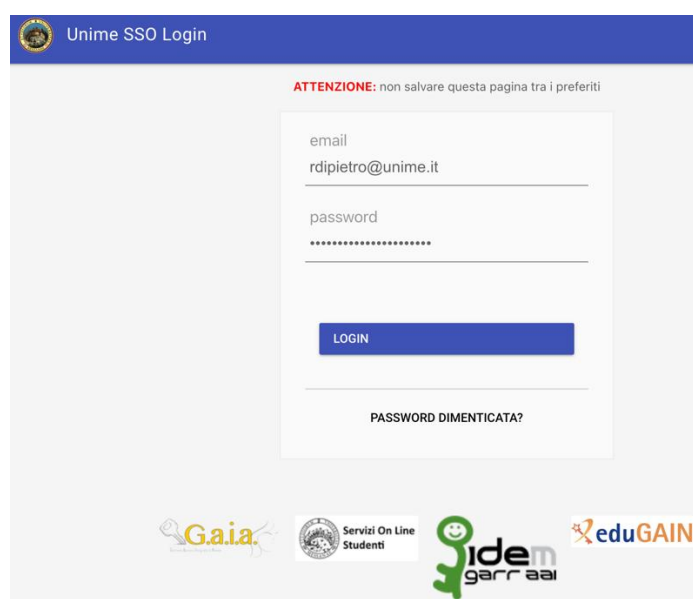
Unime SSO Login

ATTENZIONE: non salvare questa pagina tra i preferiti

email
rdipietro@unime.it

password
••••••••••••••••••••••

LOGIN

PASSWORD DIMENTICATA?

G.a.i.a.

Servizi On Line Studenti

idem garr aai

eduGAIN